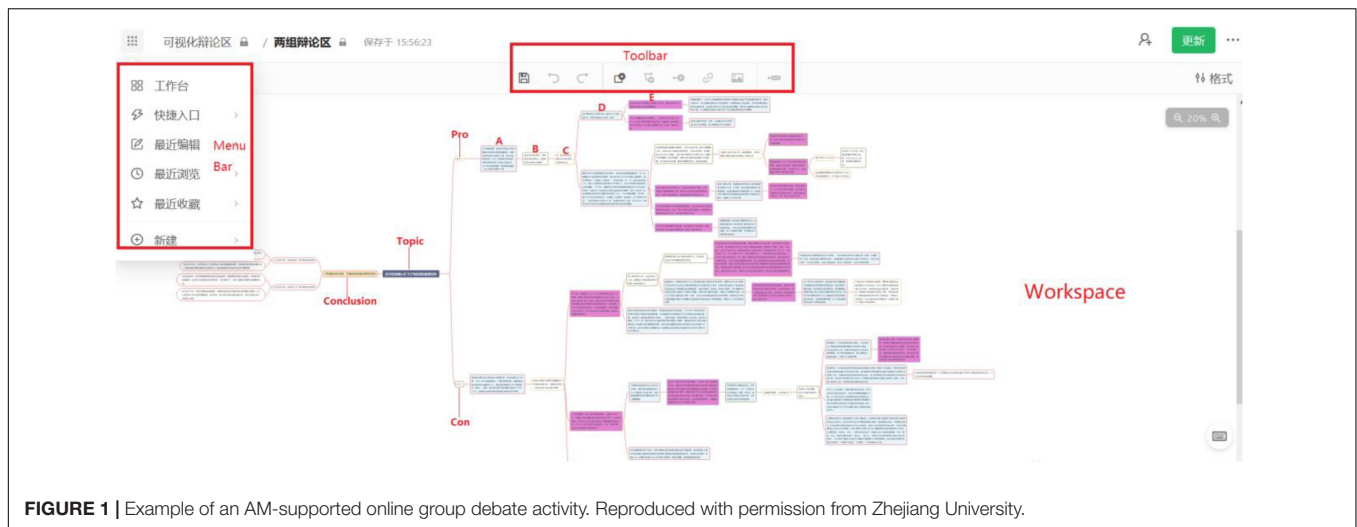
可视化辩论区 / 两组辩论区 保存于 15:56:23

更新 ···

Toolbar

格式

工作台
快捷入口
最近编辑
最近浏览
最近收藏
新建

Menu Bar

20%

Pro

A

B

C

D

E

Topic

Conclusion

Workspace

Con

FIGURE 1 | Example of an AM-supported online group debate activity. Reproduced with permission from Zhejiang University.